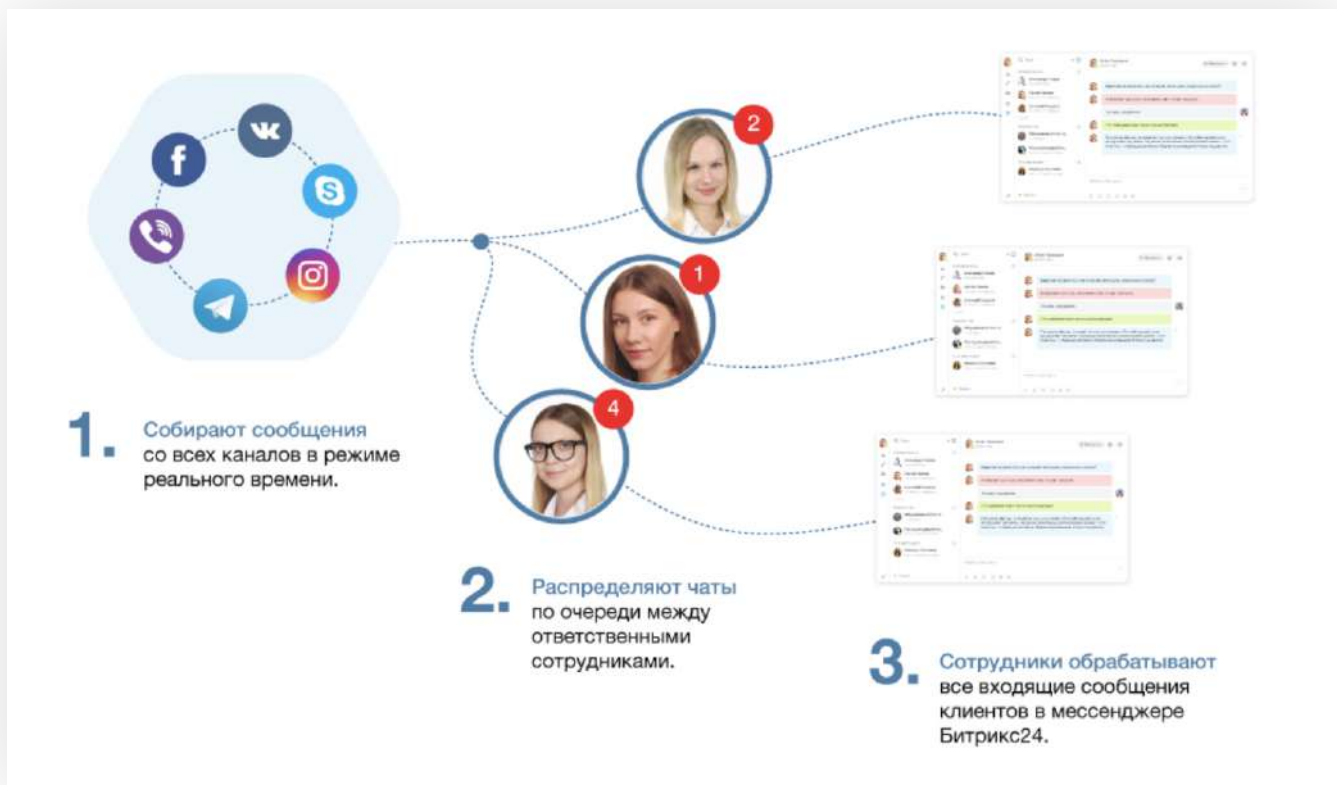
2

1

4

1. Собирают сообщения со всех каналов в режиме реального времени.

2. Распределяют чаты по очереди между ответственными сотрудниками.

3. Сотрудники обрабатывают все входящие сообщения клиентов в мессенджере Битрикс24.